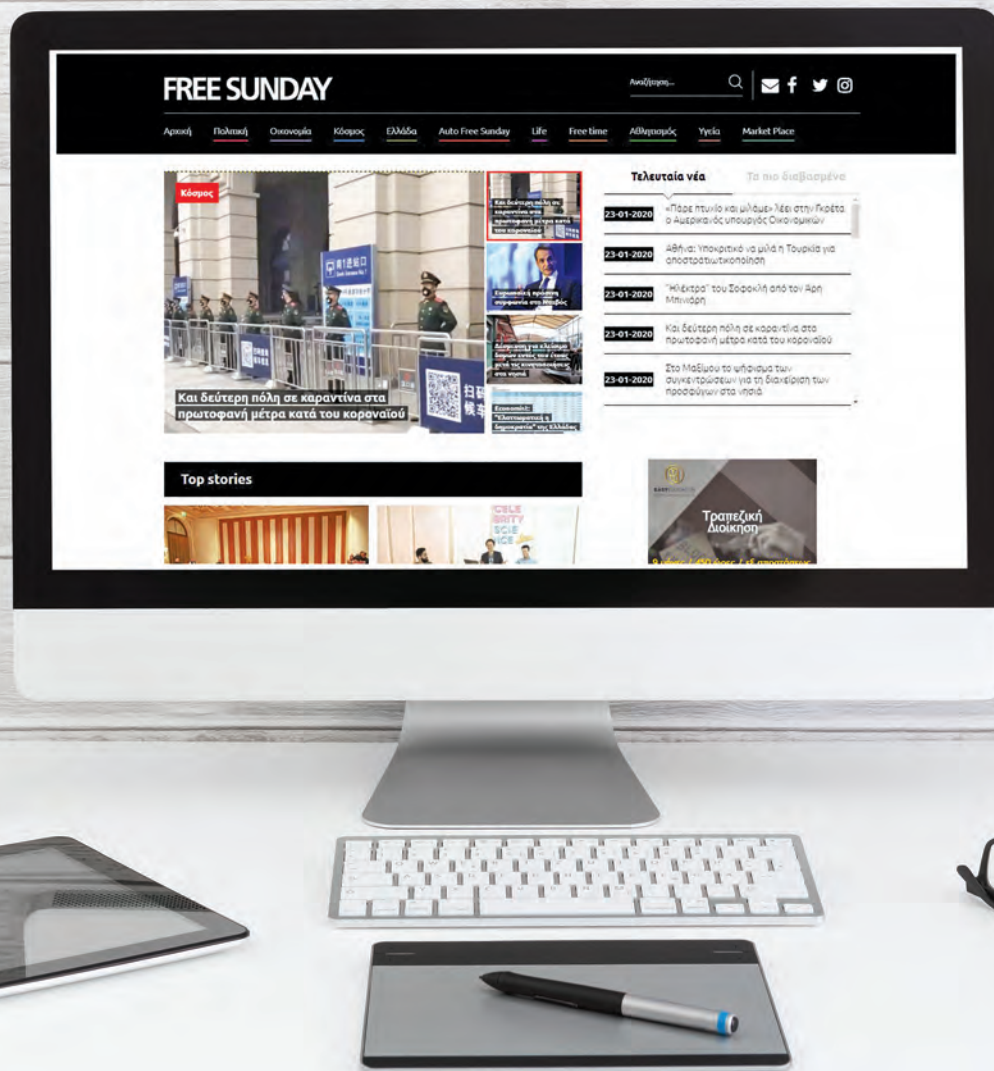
FREE SUNDAY

Αναζήτηση...

Αρχική Πολιτική Οικονομία Κόσμος Ελλάδα Auto Free Sunday Life Free time Αθλητισμός Υγεία Market Place

Κόσμος

Και δεύτερη πόλη σε καραντίνα στα πρωτοφανή μέτρα κατά του κοροναϊού

Και δεύτερη πόλη σε καραντίνα στα πρωτοφανή μέτρα κατά του κοροναϊού

Ευρωπαϊκή πρώτη συμφωνία στο Νταβός

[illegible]

Economist: "Ελαττωματική η δημοκρατία" της Ελλάδας

Τελευταία νέα

Τα πιο διαβασμένα

23-01-2020 «Πάρε πτυχίο και μίλαμε» λέει στην Γκρέτα ο Αμερικανός υπουργός Οικονομικών

23-01-2020 Αθήνα: Υποκριτικό να μιλά η Τουρκία για αποστρατιωτικοποίηση

23-01-2020 "Ηλέκτρα" του Σοφοκλή από τον Άρη Μπινιάρη

23-01-2020 Και δεύτερη πόλη σε καραντίνα στα πρωτοφανή μέτρα κατά του κοροναϊού

23-01-2020 Στο Μαξίμου το ψήφισμα των συγκεντρώσεων για τη διαχείριση των προσφύγων στα νησιά

Top stories

CELEBRITY SCIENCE

Τραπεζική Διοίκηση

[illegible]